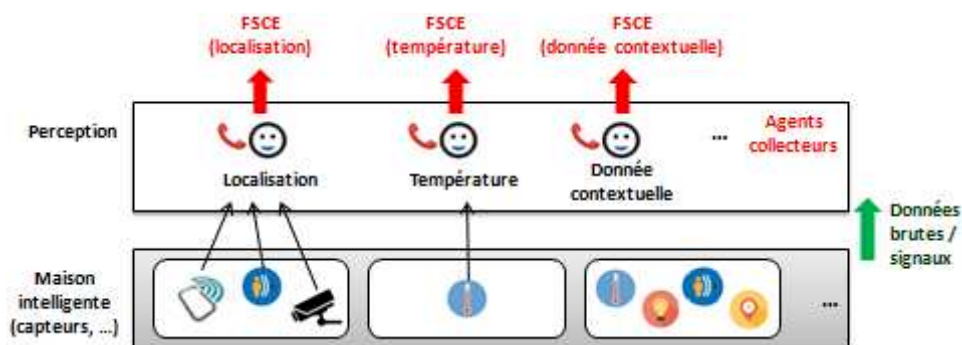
FSCE
(localisation)

FSCE
(température)

FSCE
(donnée contextuelle)

Perception

Localisation

Température

Donnée
contextuelle

...

Agents
collecteurs

Données
brutes /
signaux

Maison
intelligente
(capteurs, ...)

...